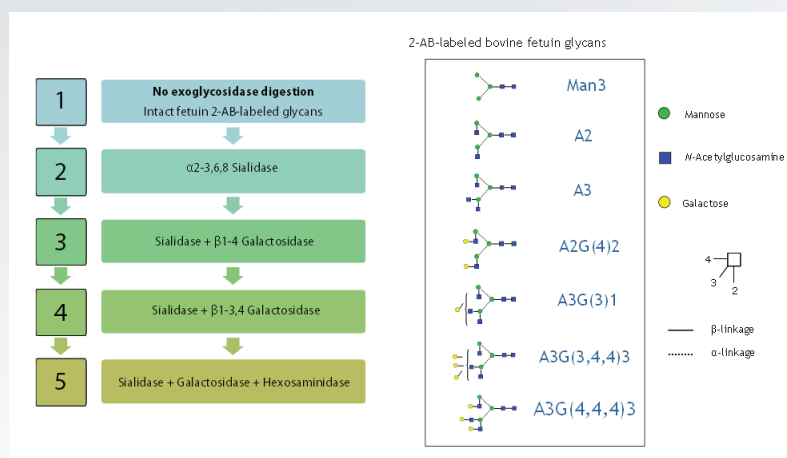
1

No exoglycosidase digestion
Intact fetuin 2-AB-labeled glycans

2

α2-3,6,8 Sialidase

3

Sialidase + β1-4 Galactosidase

4

Sialidase + β1-3,4 Galactosidase

5

Sialidase + Galactosidase + Hexosaminidase

2-AB-labeled bovine fetuin glycans

Man3

A2

A3

A2G(4)2

A3G(3)1

A3G(3,4,4)3

A3G(4,4,4)3

Mannose

N-Acetylglucosamine

Galactose

4
3
2

β-linkage
α-linkage